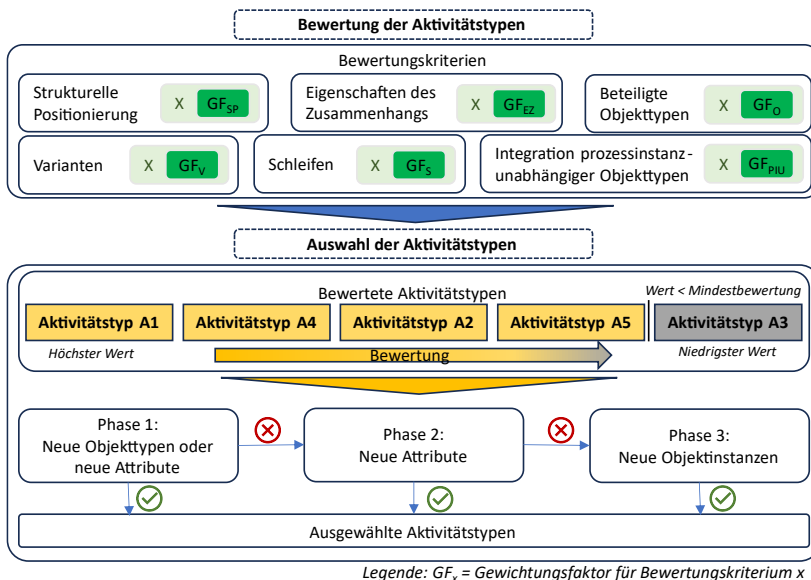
Bewertung der Aktivitätstypen

Bewertungskriterien

Strukturelle Positionierung X $GF_{SP}$

Eigenschaften des Zusammenhangs X $GF_{EZ}$

Beteiligte Objekttypen X $GF_{O}$

Varianten X $GF_{V}$

Schleifen X $GF_{S}$

Integration prozessinstanzunabhängiger Objekttypen X $GF_{PIU}$

Auswahl der Aktivitätstypen

Bewertete Aktivitätstypen

Wert < Mindestbewertung

Aktivitätstyp A1 | Aktivitätstyp A4 | Aktivitätstyp A2 | Aktivitätstyp A5 | Aktivitätstyp A3

Höchster Wert

Bewertung

Niedrigster Wert

Phase 1: Neue Objekttypen oder neue Attribute

Phase 2: Neue Attribute

Phase 3: Neue Objektinstanzen

Ausgewählte Aktivitätstypen

Legende: $GF_x$ = Gewichtungsfaktor für Bewertungskriterium x